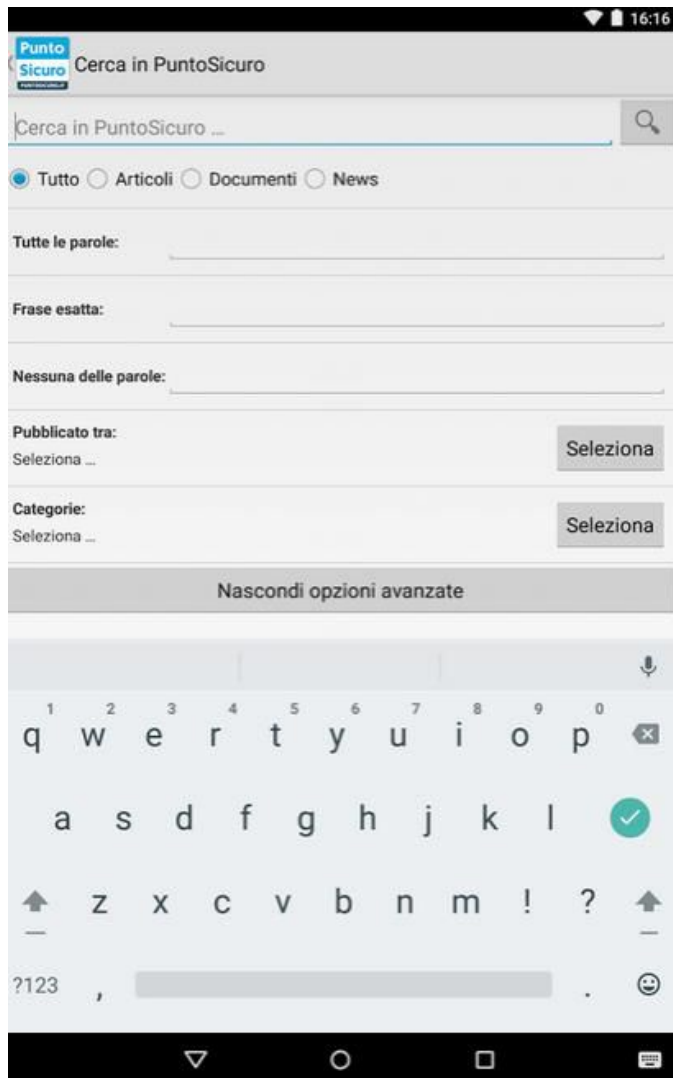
16:16

Punto Sicuro Cerca in PuntoSicuro

Cerca in PuntoSicuro ...

Tutto Articoli Documenti News

Tutte le parole:

Frase esatta:

Nessuna delle parole:

Pubblicato tra:
Seleziona ...
Seleziona

Categorie:
Seleziona ...
Seleziona

Nascondi opzioni avanzate

1 2 3 4 5 6 7 8 9 0
q w e r t y u i o p
a s d f g h j k l
z x c v b n m ! ?
?123 , .